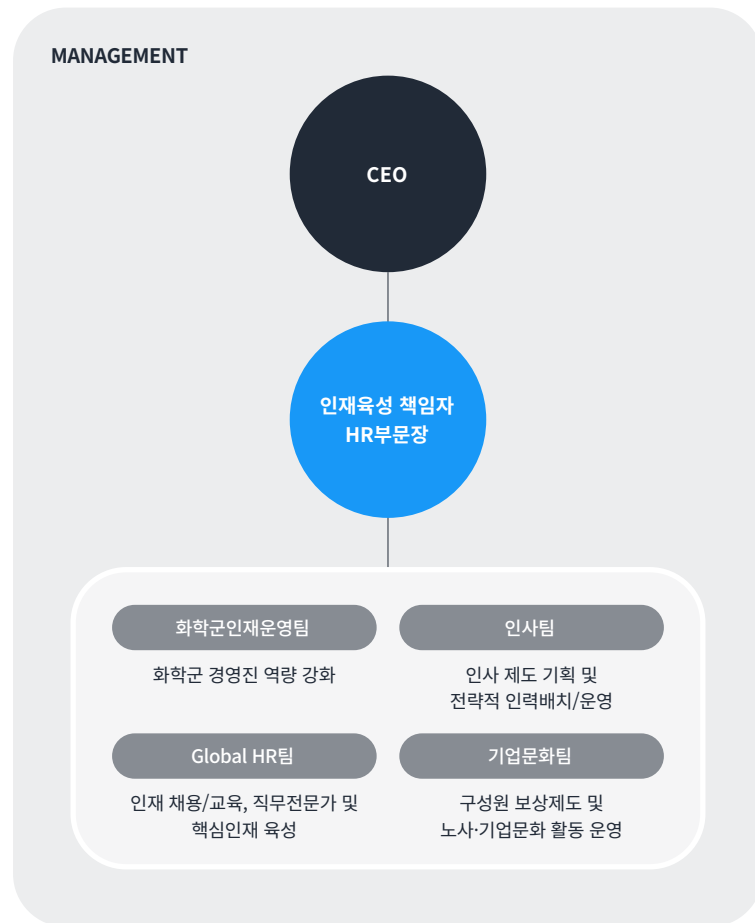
MANAGEMENT

CEO

인재육성 책임자
HR부문장

화학군인재운영팀

화학군 경영진 역량 강화

인사팀

인사 제도 기획 및
전략적 인력배치/운영

Global HR팀

인재 채용/교육, 직무전문가 및
핵심인재 육성

기업문화팀

구성원 보상제도 및
노사·기업문화 활동 운영